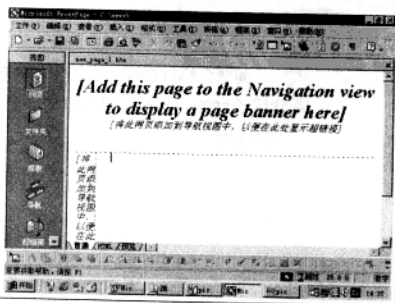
Microsoft FrontPage - C:\mywe

文件(F) 编辑(E) 查看(V) 插入(I) 格式(O) 工具(T) 表格(A) 框架(R) 窗口(W) 帮助(H)

视图

new_page_1.htm

网页

文件夹

报表

导航

超链接

[Add this page to the Navigation view to display a page banner here]

[将此网页添加到导航视图中，以便在此处显示超链接]

[将此网页添加到导航视图中，以便在此处显示超链接]

普通 HTML 预览

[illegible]